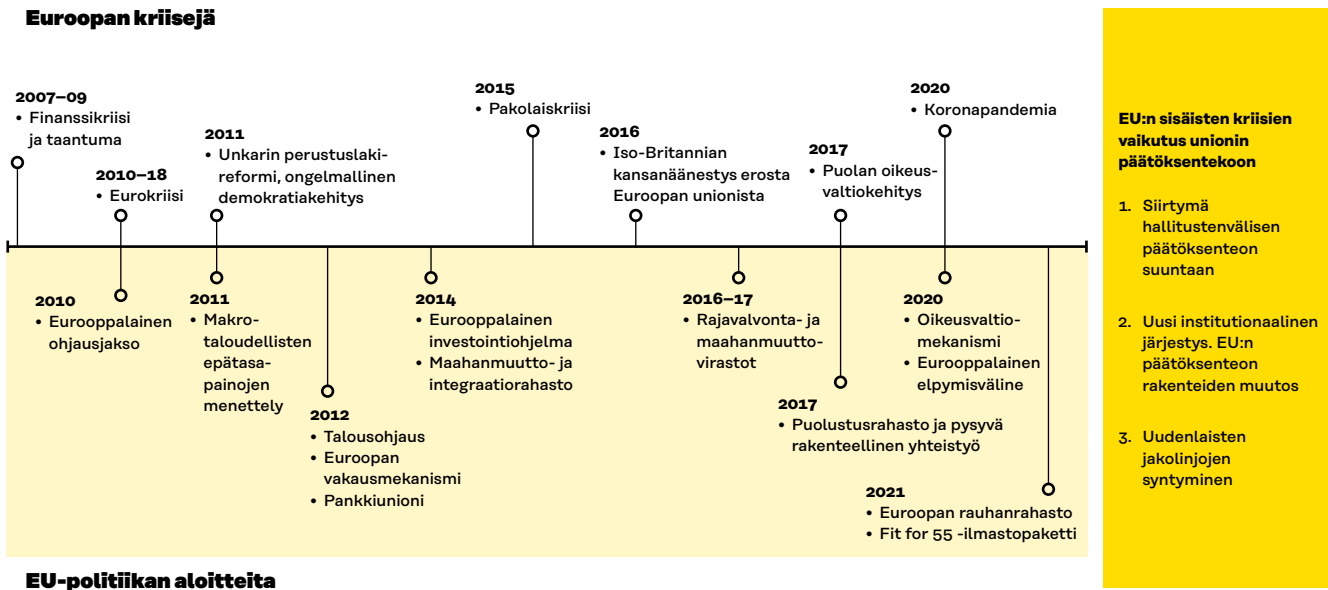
Euroopan kriisejä

2007–09
• Finanssikriisi ja taantuma

2010–18
• Eurokriisi

2011
• Unkarin perustuslakireformi, ongelmallinen demokratiakehitys

2015
• Pakolaiskriisi

2016
• Iso-Britannian kansanäänestys erosta Euroopan unionista

2017
• Puolan oikeusvaltiokehitys

2020
• Koronapandemia

2010
• Eurooppalainen ohjausjakso

2011
• Makrotaloudellisten epätasapainojen menettely

2012
• Talousohjaus
• Euroopan vakausmekanismi
• Pankkiunioni

2014
• Eurooppalainen investointiohjelma
• Maahanmuutto- ja integraatiorahasto

2016–17
• Rajavalvonta- ja maahanmuuttovirastot

2017
• Puolustusrahasto ja pysyvä rakenteellinen yhteistyö

2020
• Oikeusvaltiomekanismi
• Eurooppalainen elpymisväline

2021
• Euroopan rauhanrahasto
• Fit for 55 -ilmastopaketti

EU-politiikan aloitteita

EU:n sisäisten kriisien vaikutus unionin päätöksentekoon

1. Siirtymä hallitustenvälisen päätöksenteon suuntaan

2. Uusi institutionaalinen järjestys. EU:n päätöksenteon rakenteiden muutos

3. Uudenlaisten jakolinjojen syntyminen